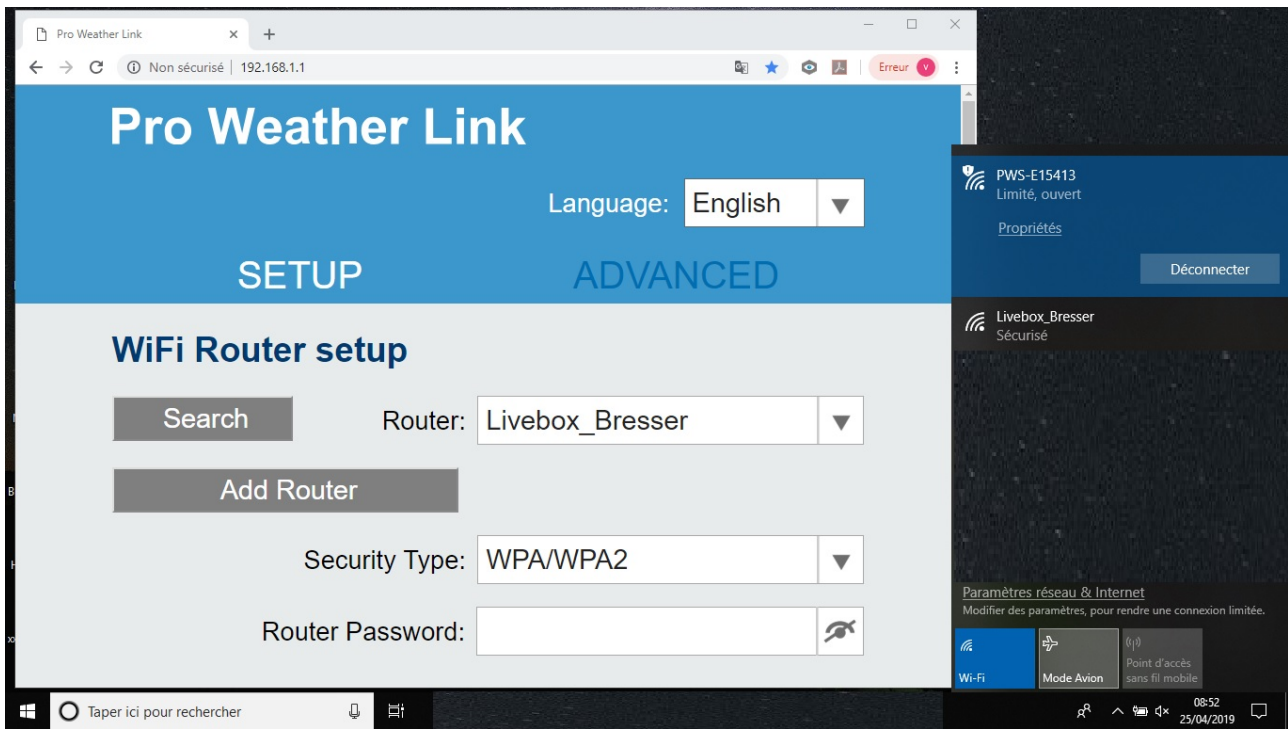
Pro Weather Link
Non sécurisé | 192.168.1.1
Erreur V

Pro Weather Link

Language: English

SETUP ADVANCED

WiFi Router setup

Search
Router: Livebox_Bresser

Add Router

Security Type: WPA/WPA2

Router Password:

PWS-E15413
Limité, ouvert
Propriétés
Déconnecter

Livebox_Bresser
Sécurisé

Paramètres réseau & Internet
Modifier des paramètres, pour rendre une connexion limitée.

Wi-Fi
Mode Avion
Point d'accès sans fil mobile

Taper ici pour rechercher
08:52
25/04/2019